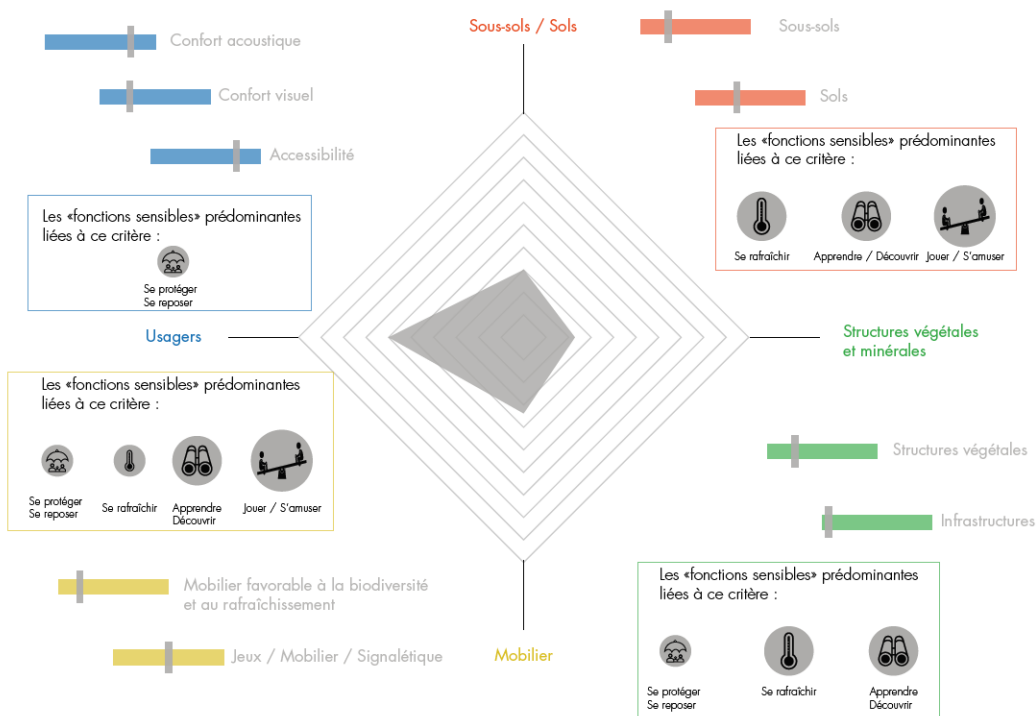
Confort acoustique

Confort visuel

Accessibilité

Les «fonctions sensibles» prédominantes liées à ce critère :

Se protéger
Se reposer

Usagers

Les «fonctions sensibles» prédominantes liées à ce critère :

Se protéger
Se reposer

Se rafraîchir

Apprendre
Découvrir

Jouer / S'amuser

Mobilier favorable à la biodiversité et au rafraîchissement

Jeux / Mobilier / Signalétique

Sous-sols / Sols

Mobilier

Sous-sols

Sols

Les «fonctions sensibles» prédominantes liées à ce critère :

Se rafraîchir

Apprendre / Découvrir

Jouer / S'amuser

Structures végétales et minérales

Structures végétales

Infrastructures

Les «fonctions sensibles» prédominantes liées à ce critère :

Se protéger
Se reposer

Se rafraîchir

Apprendre
Découvrir